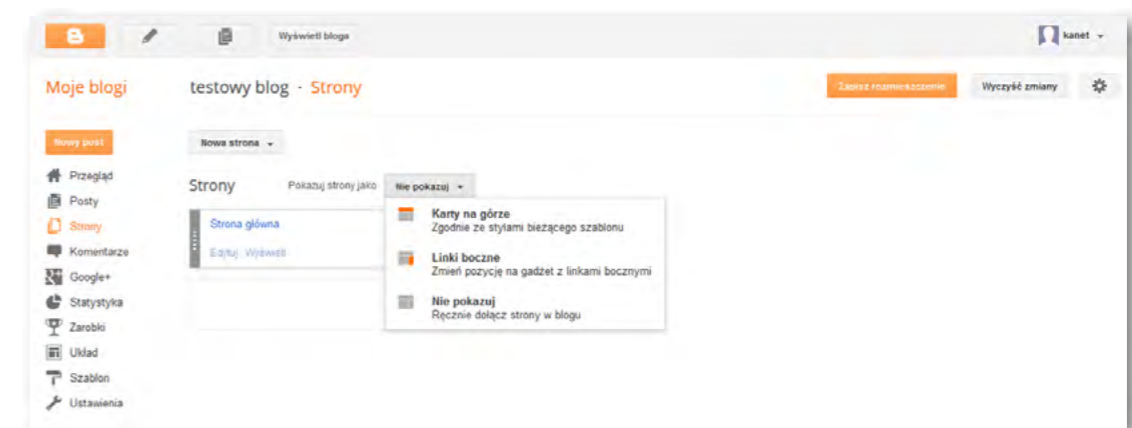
Wyświetl bloga

kanet

Moje blogi

testowy blog · Strony

Zapisz rozmieszczenie

Wyczyść zmiany

Nowy post

Nowa strona

Przegląd

Posty

Strony

Komentarze

Google+

Statystyka

Zarobki

Układ

Szablon

Ustawienia

Strony

Pokazuj strony jako

Nie pokazuj

Strona główna

Edytuj · Wyświetl

Karty na górze
Zgodnie ze stylami bieżącego szablonu

Linki boczne
Zmień pozycję na gadżet z linkami bocznymi

Nie pokazuj
Ręcznie dołącz strony w blogu